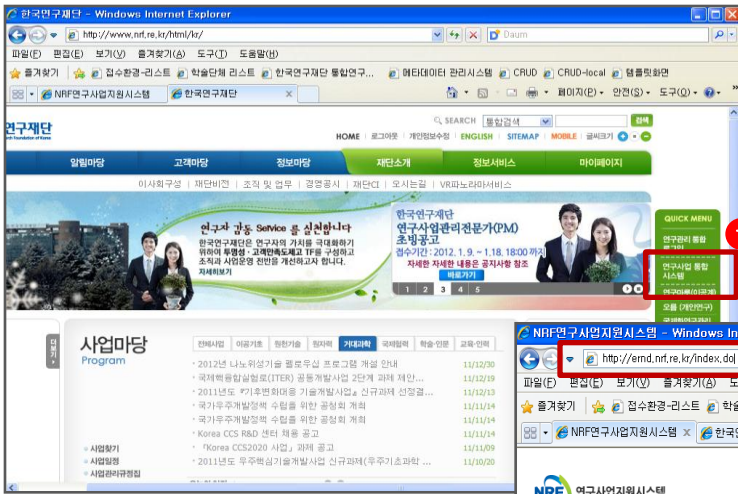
한국연구재단 - Windows Internet Explorer
http://www.nrf.re.kr/html/kr/
Daum
파일(F) 편집(E) 보기(V) 즐겨찾기(A) 도구(T) 도움말(H)
즐겨찾기 | 접수환경-리스트 | 학술단체 리스트 | 한국연구재단 통합연구... | 메타데이터 관리시스템 | CRUD | CRUD-local | 템플릿화면
NRF연구사업지원시스템 | 한국연구재단
페이지(P) 안전(S) 도구(O)
연구재단
SEARCH 통합검색 검색
HOME | 로그아웃 | 개인정보보호정책 | ENGLISH | SITEMAP | MOBILE | 글씨크기
알림마당 | 고객마당 | 정보마당 | 재단소개 | 정보서비스 | 마이페이지
이사회구성 | 재단비전 | 조직 및 업무 | 경영공시 | 재단CI | 오시는길 | VR파노라마서비스
연구자 감동 Service 를 실천합니다
한국연구재단은 연구자의 가치를 극대화하기 위하여 투명성·고객만족도제고 TF를 구성하고 조직과 사업운영 전반을 개선하고자 합니다.
자세히보기
한국연구재단
연구사업관리전문가(PM) 초빙공고
접수기간 : 2012. 1. 9. ~ 1. 18. 18:00 까지
자세한 자세한 내용은 공지사항 참조
바로가기
1 2 3 4 5
QUICK MENU
연구관리 통합
연구사업 통합 시스템
사업마당
Program
전체사업 | 이공기초 | 원천기술 | 인재양성 | 거대과학 | 국제협력 | 학술·인문 | 교육·인력
2012년 나노위성기술 펠로우십 프로그램 개설 안내 11/12/30
국제핵융합실험로(ITER) 공동개발사업 2단계 과제 제안... 11/12/19
2011년도 『기후변화대응 기술개발사업』 신규과제 선정결... 11/12/14
국가우주개발정책 수립을 위한 공청회 개최 11/11/14
국가우주개발정책 수립을 위한 공청회 개최 11/11/14
Korea CCS R&D 센터 채용 공고 11/11/14
『Korea CCS2020 사업』 과제 공고 11/11/09
2011년도 우주핵심기술개발사업 신규과제(우주기초과학 ... 11/10/20
사업찾기
사업일정
사업관리규정집
NRF연구사업지원시스템 - Windows In
http://ernd.nrf.re.kr/index.do
파일(F) 편집(E) 보기(V) 즐겨찾기(A) 도
즐겨찾기 | 접수환경-리스트 | 학술
NRF연구사업지원시스템 | 한국연
연구사업지원시스템